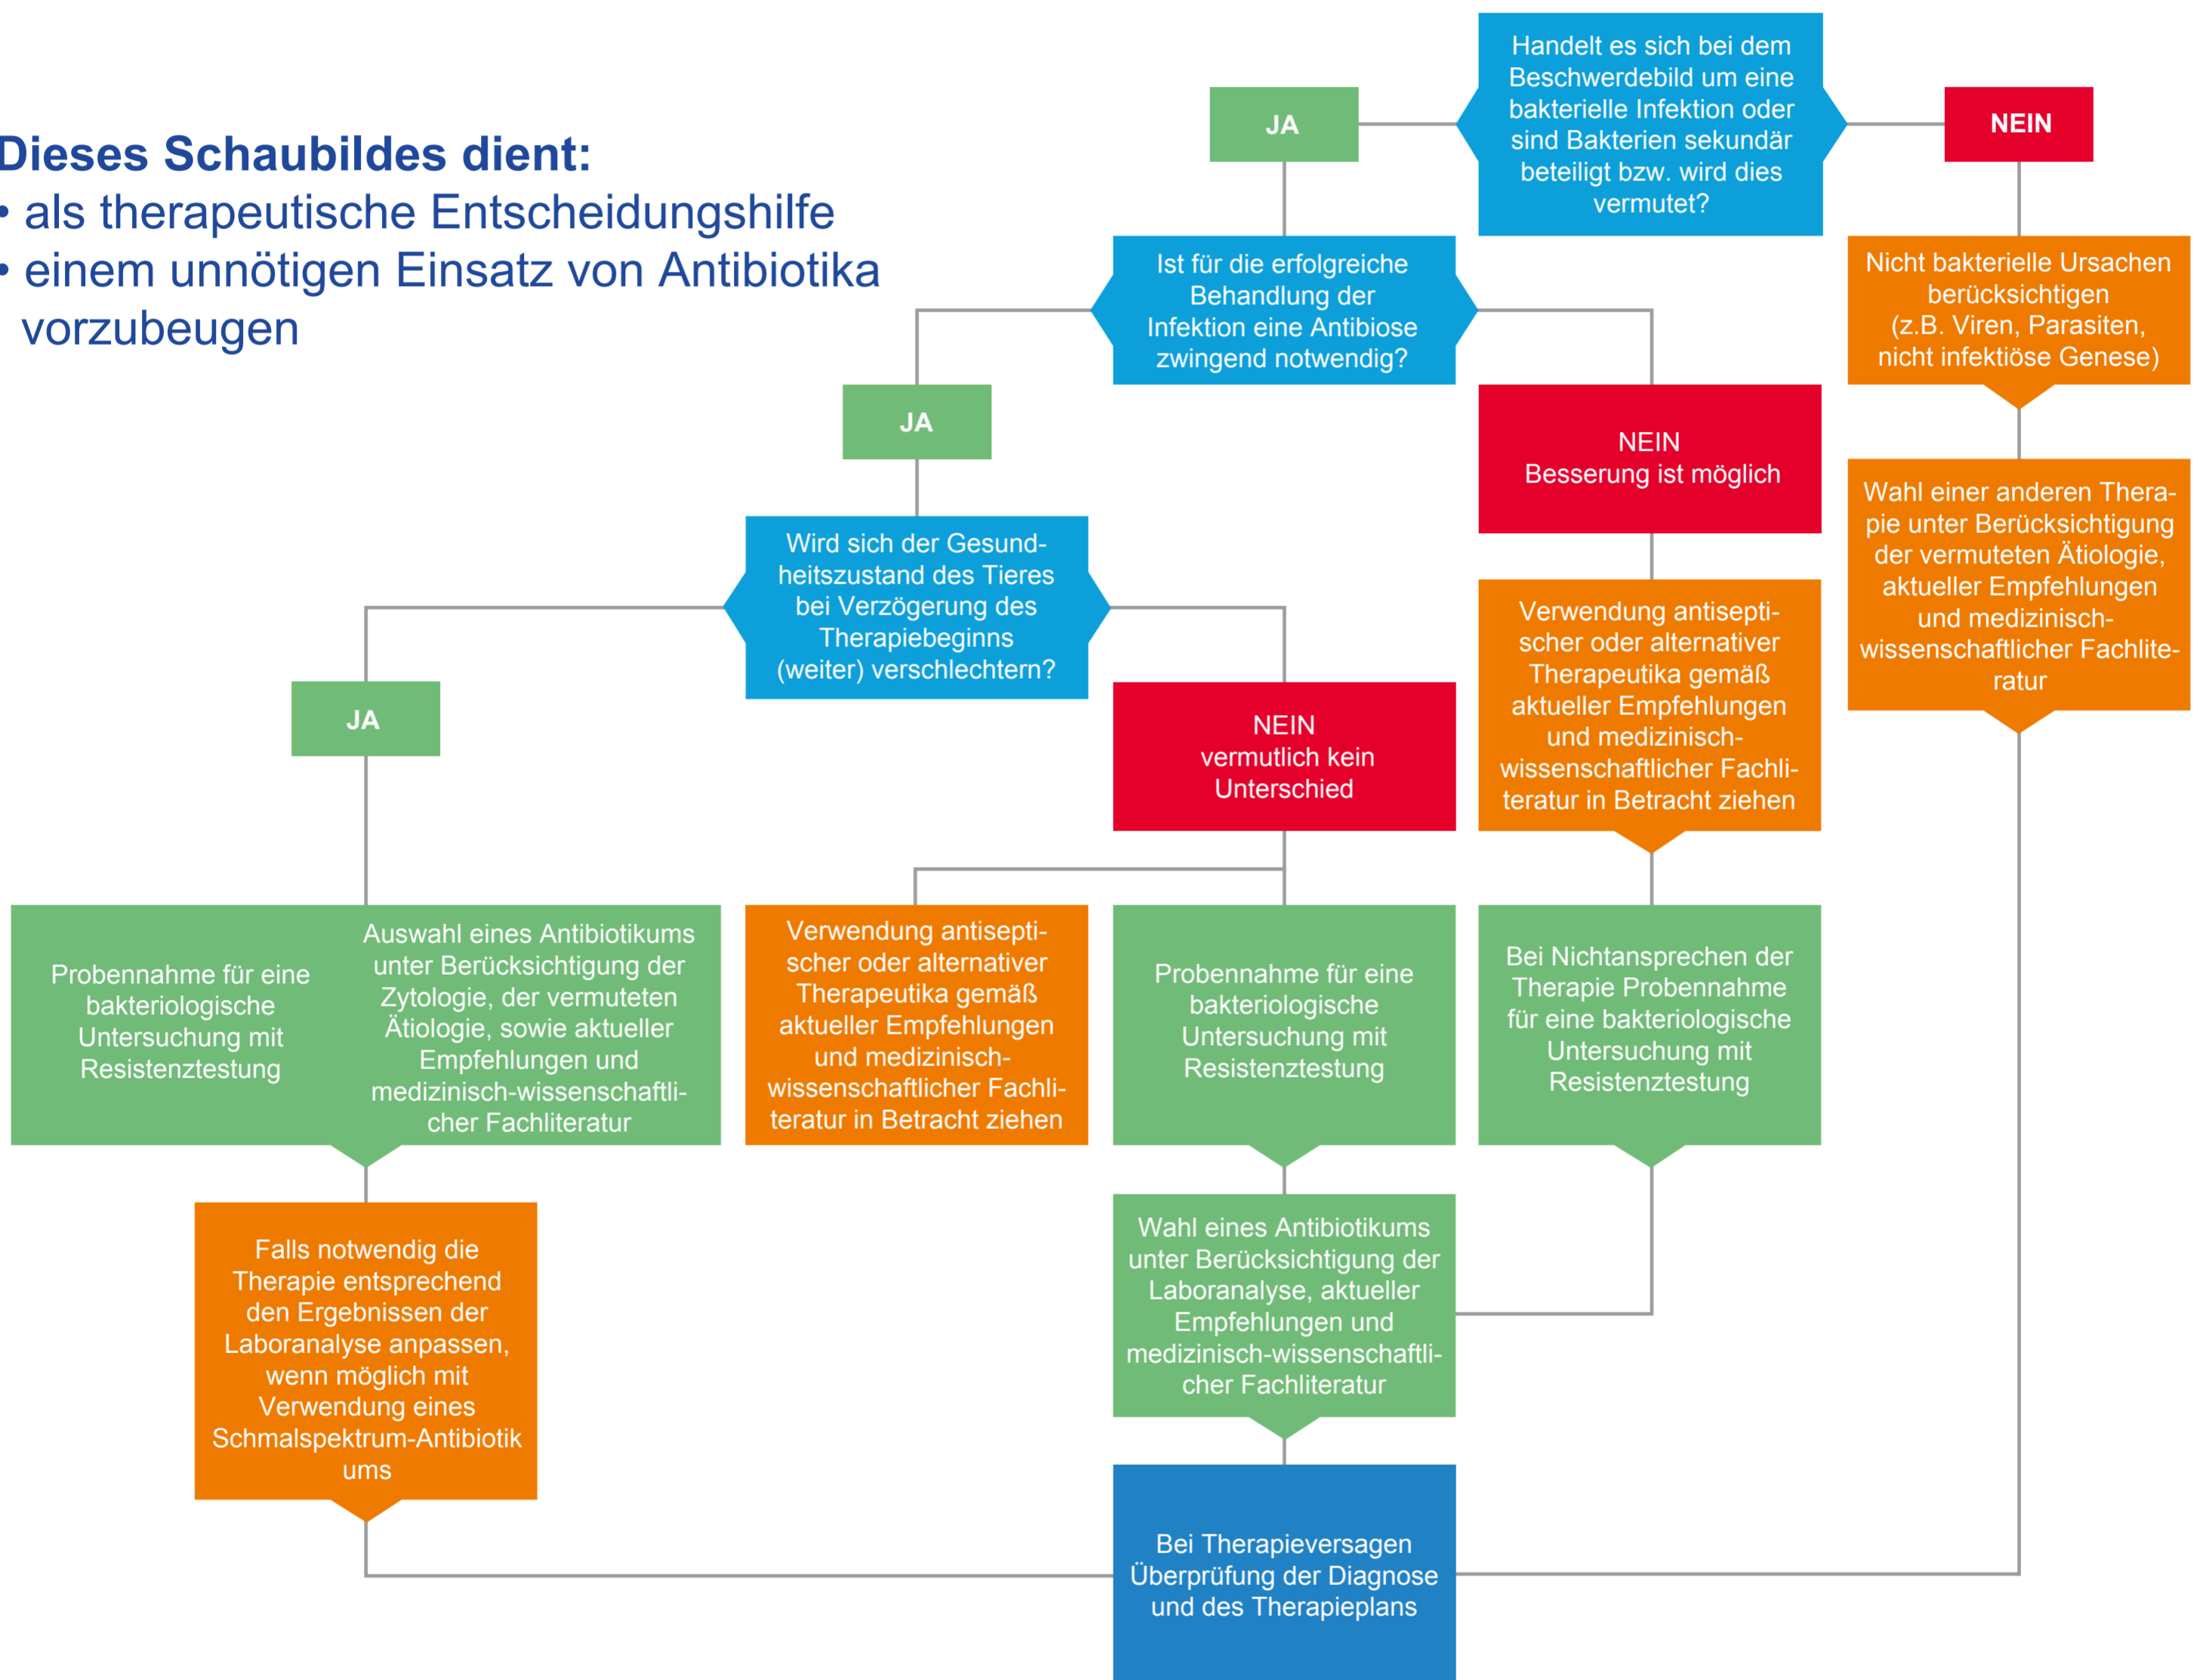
Dieses Schaubildes dient:
• als therapeutische Entscheidungshilfe
• einem unnötigen Einsatz von Antibiotika vorzubeugen

Handelt es sich bei dem Beschwerdebild um eine bakterielle Infektion oder sind Bakterien sekundär beteiligt bzw. wird dies vermutet?

JA

NEIN

Nicht bakterielle Ursachen berücksichtigen (z.B. Viren, Parasiten, nicht infektiöse Genese)

Wahl einer anderen Therapie unter Berücksichtigung der vermuteten Ätiologie, aktueller Empfehlungen und medizinisch-wissenschaftlicher Fachliteratur

Ist für die erfolgreiche Behandlung der Infektion eine Antibiose zwingend notwendig?

JA

NEIN
Besserung ist möglich

Verwendung antiseptischer oder alternativer Therapeutika gemäß aktueller Empfehlungen und medizinisch-wissenschaftlicher Fachliteratur in Betracht ziehen

Wird sich der Gesundheitszustand des Tieres bei Verzögerung des Therapiebeginns (weiter) verschlechtern?

JA

NEIN
vermutlich kein Unterschied

Probennahme für eine bakteriologische Untersuchung mit Resistenztestung

Auswahl eines Antibiotikums unter Berücksichtigung der Zytologie, der vermuteten Ätiologie, sowie aktueller Empfehlungen und medizinisch-wissenschaftlicher Fachliteratur

Verwendung antiseptischer oder alternativer Therapeutika gemäß aktueller Empfehlungen und medizinisch-wissenschaftlicher Fachliteratur in Betracht ziehen

Probennahme für eine bakteriologische Untersuchung mit Resistenztestung

Bei Nichtansprechen der Therapie Probennahme für eine bakteriologische Untersuchung mit Resistenztestung

Falls notwendig die Therapie entsprechend den Ergebnissen der Laboranalyse anpassen, wenn möglich mit Verwendung eines Schmalspektrum-Antibiotikums

Wahl eines Antibiotikums unter Berücksichtigung der Laboranalyse, aktueller Empfehlungen und medizinisch-wissenschaftlicher Fachliteratur

Bei Therapieversagen Überprüfung der Diagnose und des Therapieplans